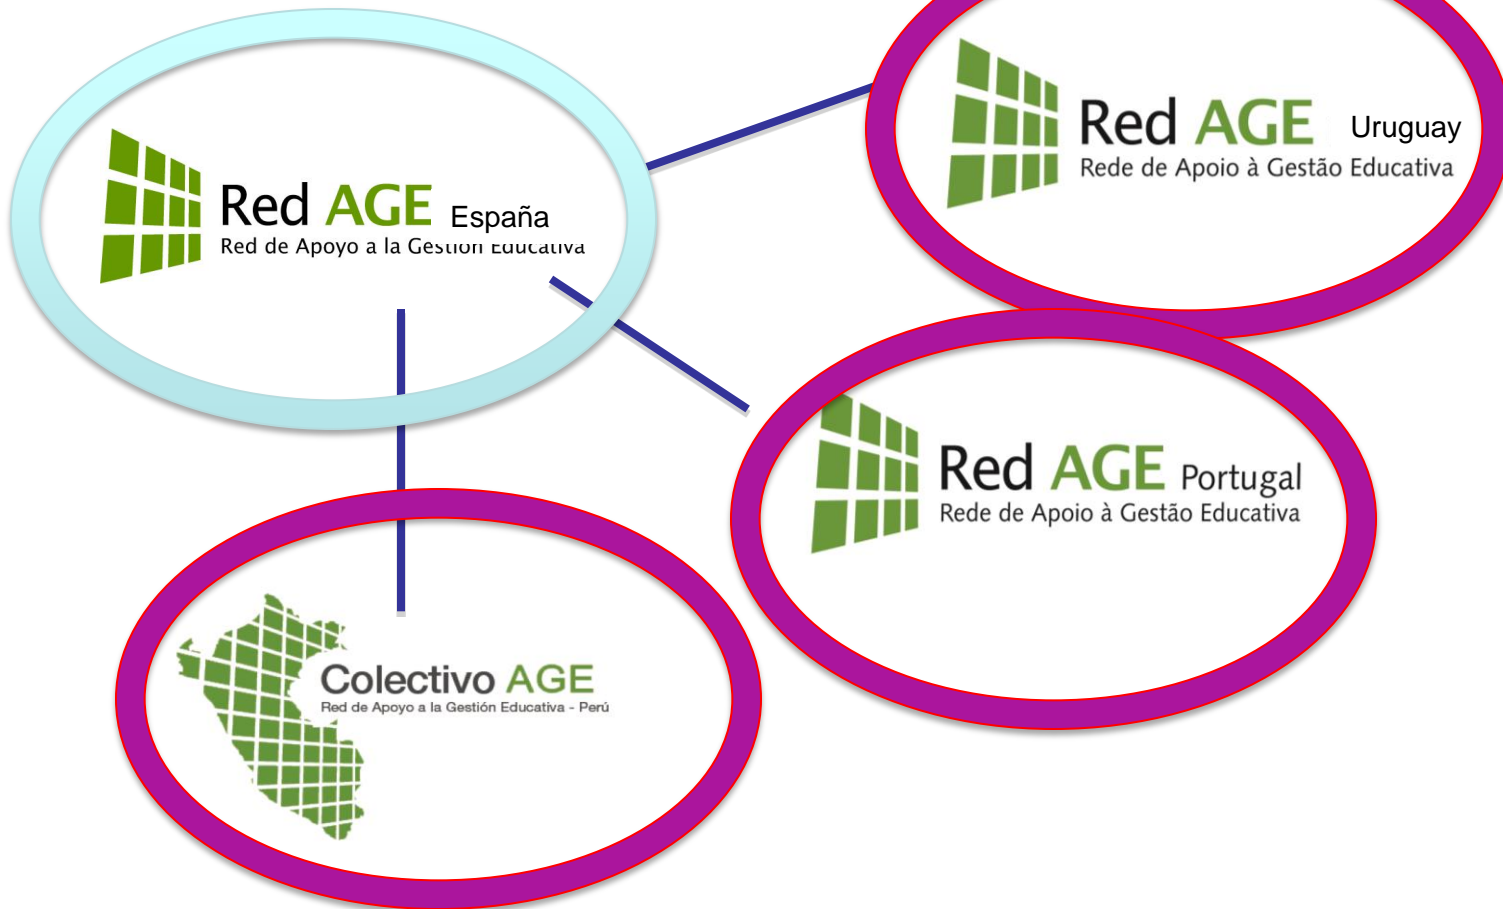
Red AGE España
Red de Apoyo a la Gestion Educativa

Red AGE Uruguay
Rede de Apoio à Gestão Educativa

Red AGE Portugal
Rede de Apoio à Gestão Educativa

Colectivo AGE
Red de Apoyo a la Gestión Educativa - Perú